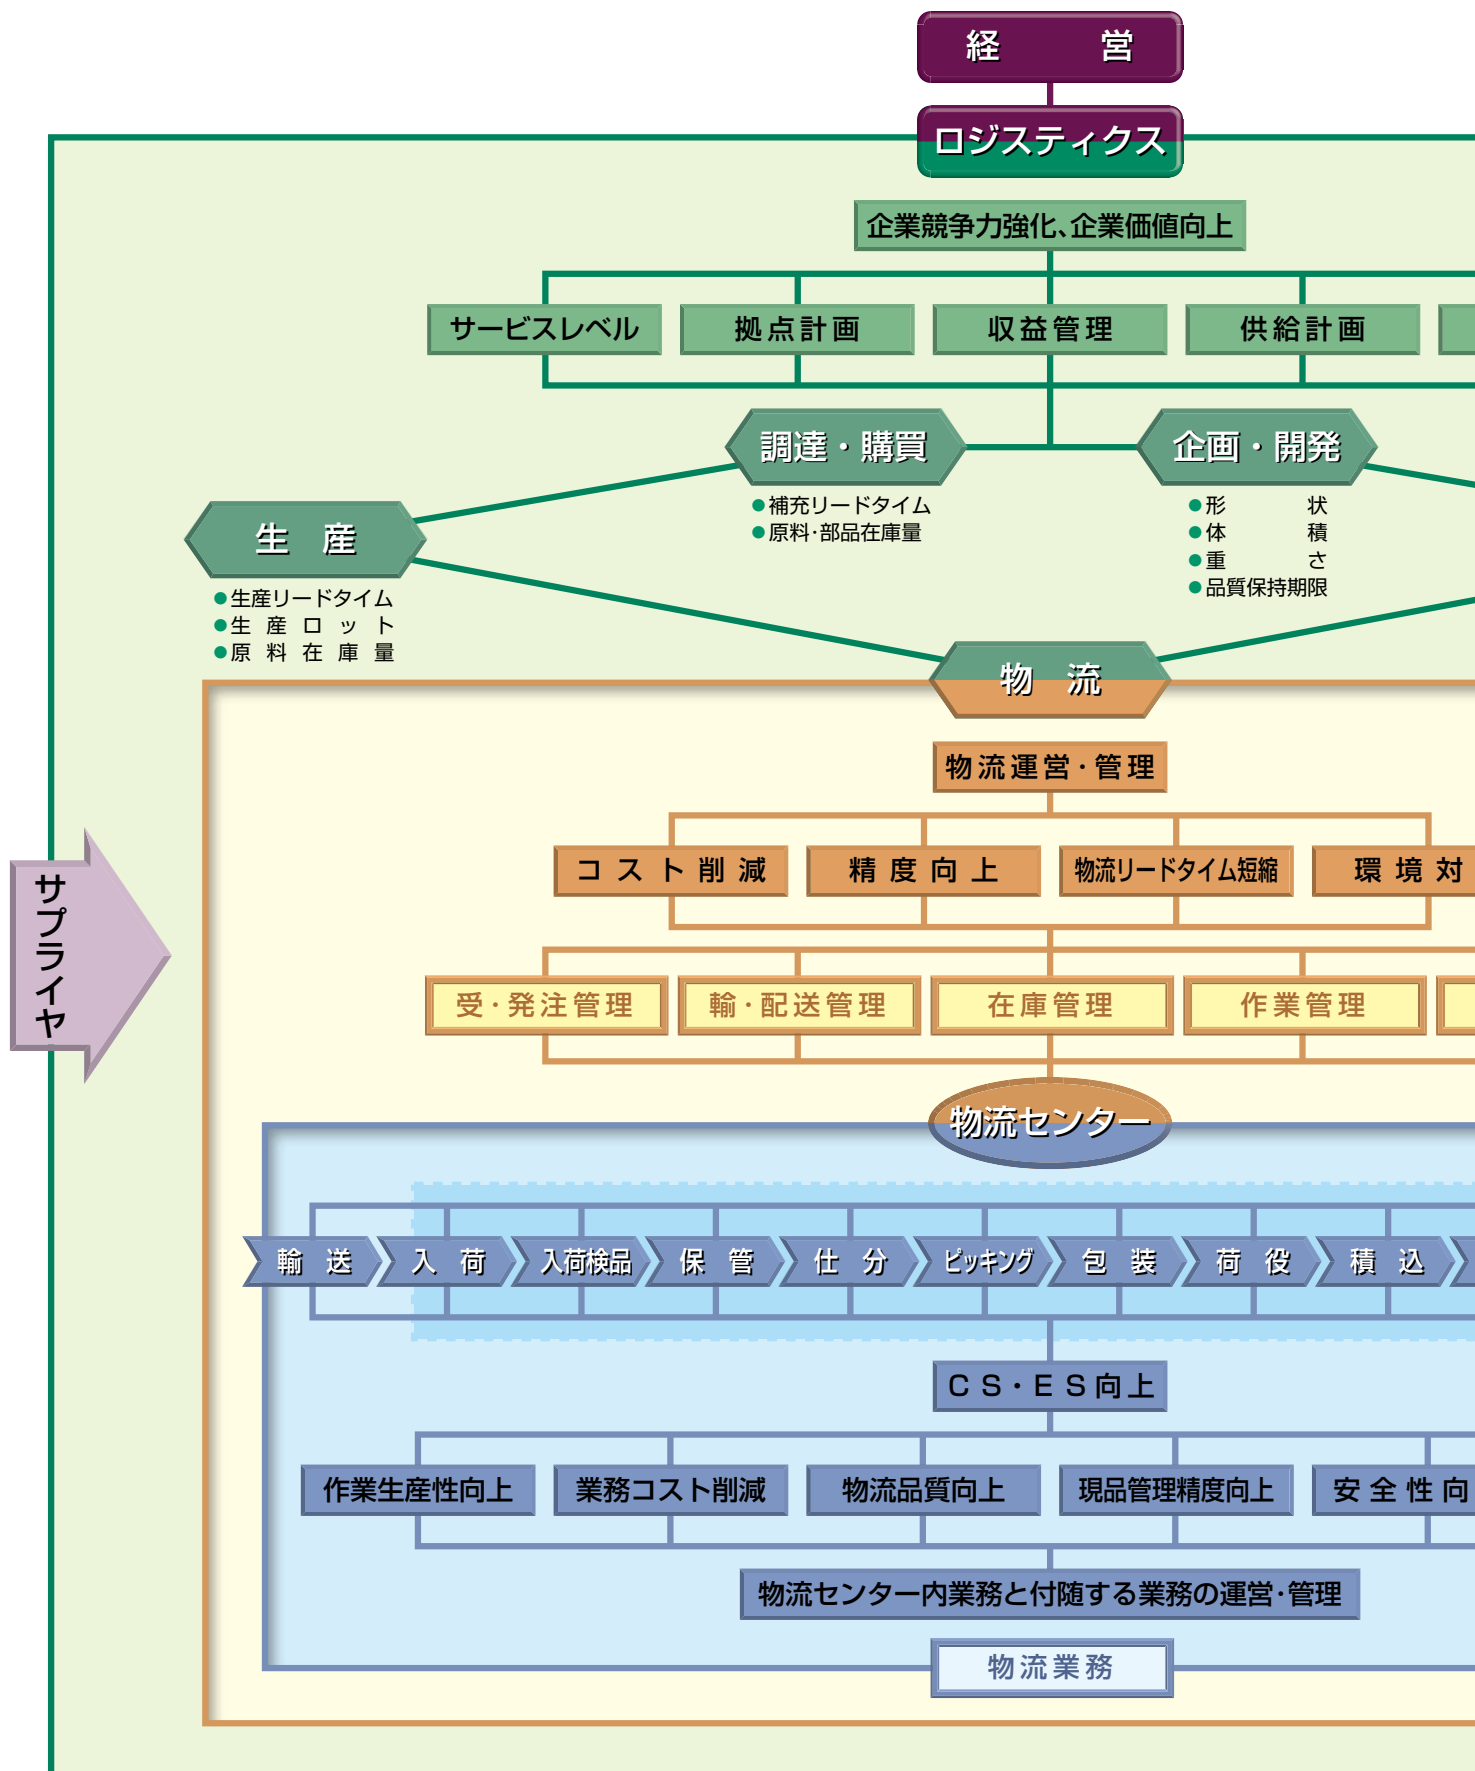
経営

ロジスティクス

企業競争力強化、企業価値向上

サービスレベル
拠点計画
収益管理
供給計画

調達・購買
●補充リードタイム
●原料·部品在庫量

企画・開発
●形状
●体積
●重さ
●品質保持期限

生産
●生産リードタイム
●生産ロット
●原料在庫量

サプライヤ

物流

物流運営·管理

コスト削減
精度向上
物流リードタイム短縮
環境対

受·発注管理
輸·配送管理
在庫管理
作業管理

物流センター

輸送
入荷
入荷検品
保管
仕分
ピッキング
包装
荷役
積込

CS·ES向上

作業生産性向上
業務コスト削減
物流品質向上
現品管理精度向上
安全性向

物流センター内業務と付随する業務の運営·管理

物流業務